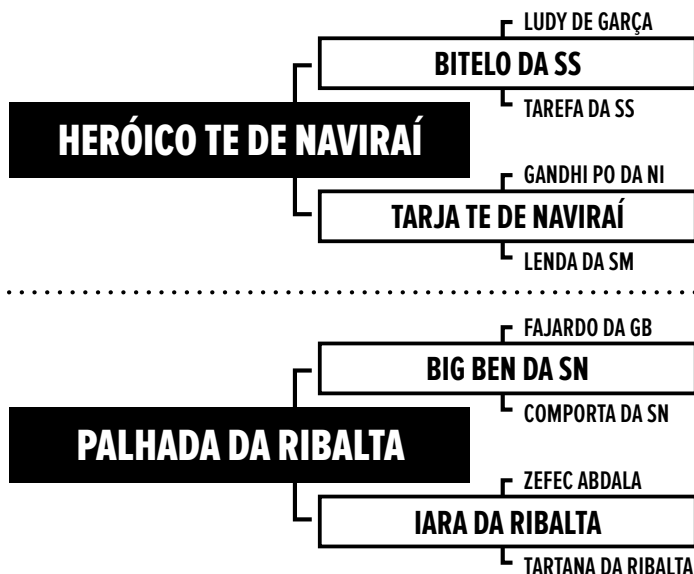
LUDY DE GARÇA
BITELO DA SS
TAREFA DA SS
HERÓICO TE DE NAVIRAÍ
GANDHI PO DA NI
TARJA TE DE NAVIRAÍ
LENDA DA SM

FAJARDO DA GB
BIG BEN DA SN
COMPORTA DA SN
PALHADA DA RIBALTA
ZEFEC ABDALA
IARA DA RIBALTA
TARTANA DA RIBALTA